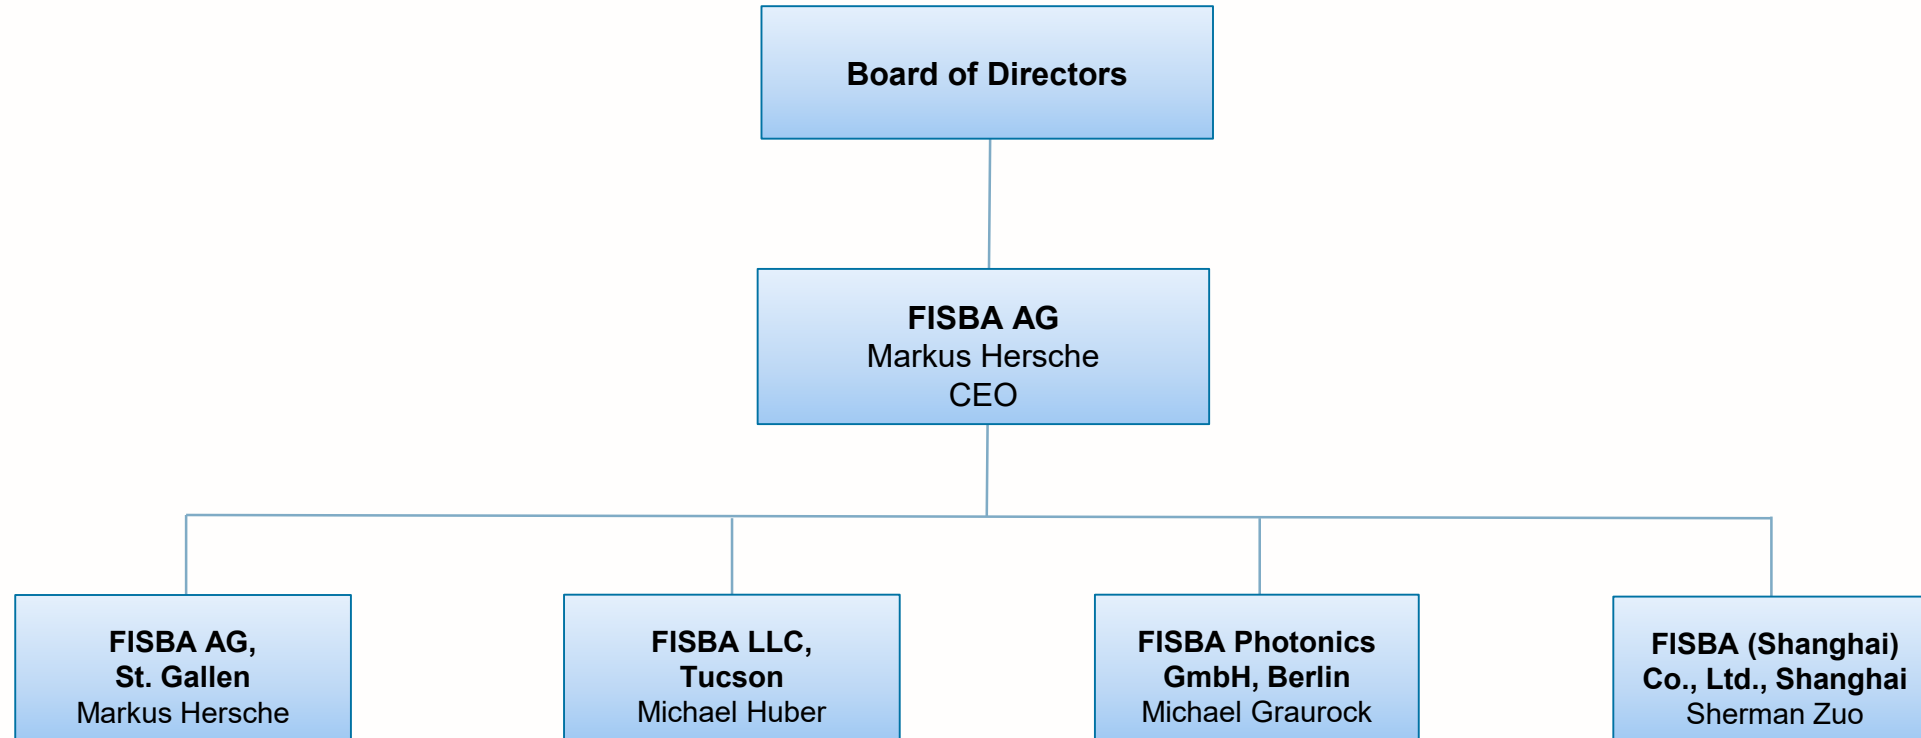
Board of Directors

FISBA AG
Markus Hersche
CEO

FISBA AG,
St. Gallen
Markus Hersche

FISBA LLC,
Tucson
Michael Huber

FISBA Photonics
GmbH, Berlin
Michael Graurock

FISBA (Shanghai)
Co., Ltd., Shanghai
Sherman Zuo